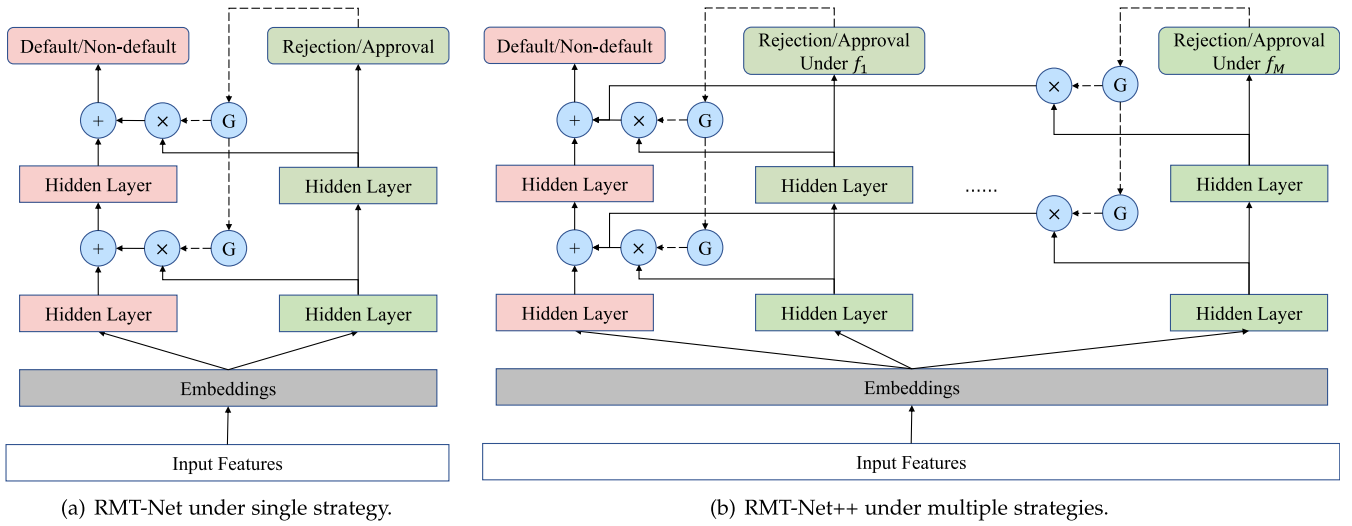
Default/Non-default

Rejection/Approval

$+$ $\times$ G

Hidden Layer

Hidden Layer

$+$ $\times$ G

Hidden Layer

Hidden Layer

Embeddings

Input Features

(a) RMT-Net under single strategy.

Default/Non-default

Rejection/Approval Under $f_1$

Rejection/Approval Under $f_M$

$\times$ G

$+$ $\times$ G

Hidden Layer

Hidden Layer

......

Hidden Layer

$\times$ G

$+$ $\times$ G

Hidden Layer

Hidden Layer

Hidden Layer

Embeddings

Input Features

(b) RMT-Net++ under multiple strategies.